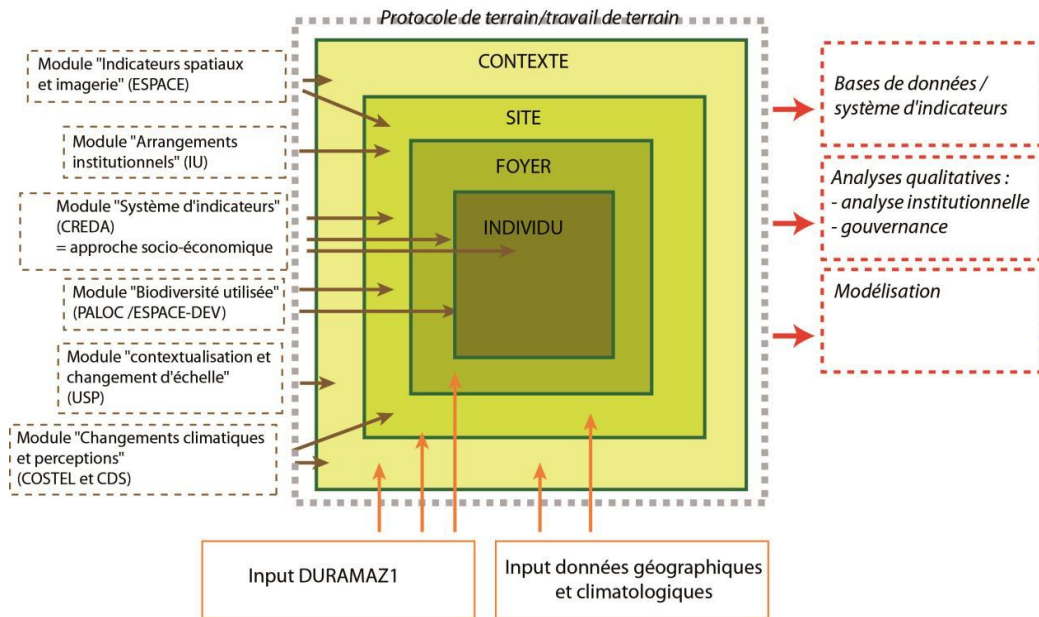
Protocole de terrain/travail de terrain

Module "Indicateurs spatiaux et imagerie" (ESPACE)

Module "Arrangements institutionnels" (IU)

Module "Système d'indicateurs" (CREDA) = approche socio-économique

Module "Biodiversité utilisée" (PALOC /ESPACE-DEV)

Module "contextualisation et changement d'échelle" (USP)

Module "Changements climatiques et perceptions" (COSTEL et CDS)

CONTEXTE

SITE

FOYER

INDIVIDU

Bases de données / système d'indicateurs

Analyses qualitatives :
- analyse institutionnelle
- gouvernance

Modélisation

Input DURAMAZ1

Input données géographiques et climatologiques